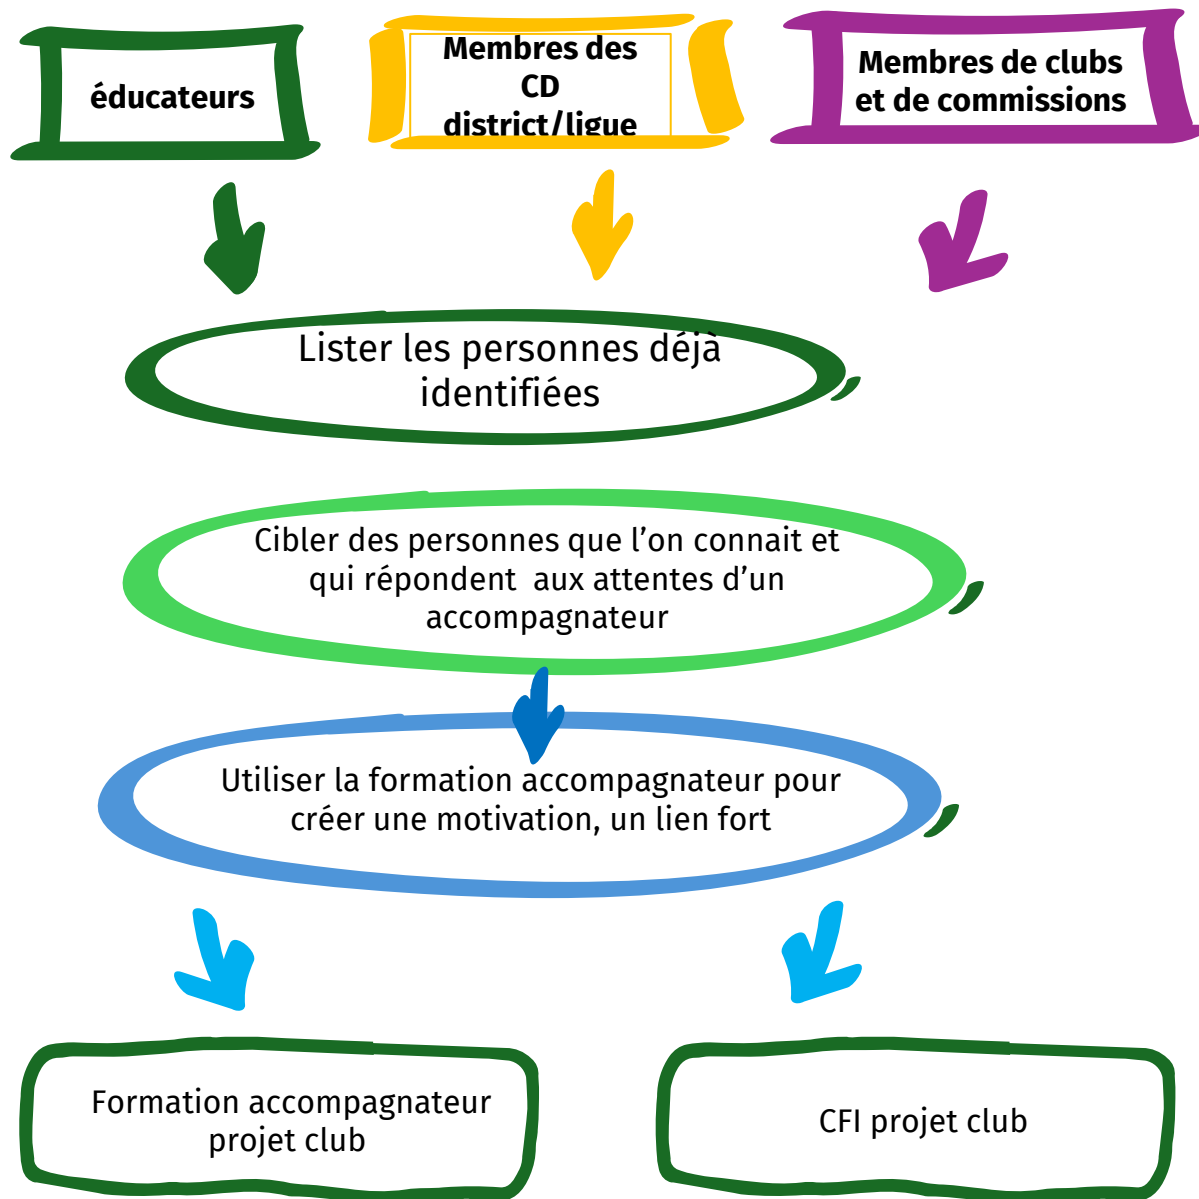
éducateurs

Membres des CD district/ligue

Membres de clubs et de commissions

Lister les personnes déjà identifiées

Cibler des personnes que l’on connait et qui répondent aux attentes d’un accompagnateur

Utiliser la formation accompagnateur pour créer une motivation, un lien fort

Formation accompagnateur projet club

CFI projet club